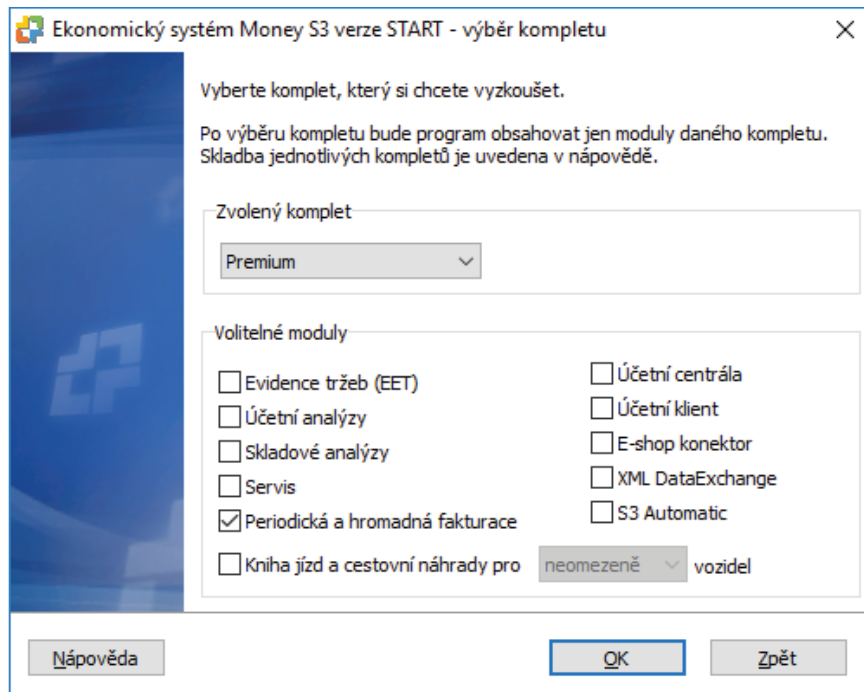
Ekonomický systém Money S3 verze START - výběr kompletu

Vyberte komplet, který si chcete vyzkoušet.

Po výběru kompletu bude program obsahovat jen moduly daného kompletu. Skladba jednotlivých kompletů je uvedena v nápovědě.

Zvolený komplet

Premium

Volitelné moduly

Evidence tržeb (EET)

Účetní analýzy

Skladové analýzy

Servis

Periodická a hromadná fakturace

Kniha jízd a cestovní náhrady pro neomezeně vozidel

Účetní centrála

Účetní klient

E-shop konektor

XML DataExchange

S3 Automatic

Nápověda

OK

Zpět